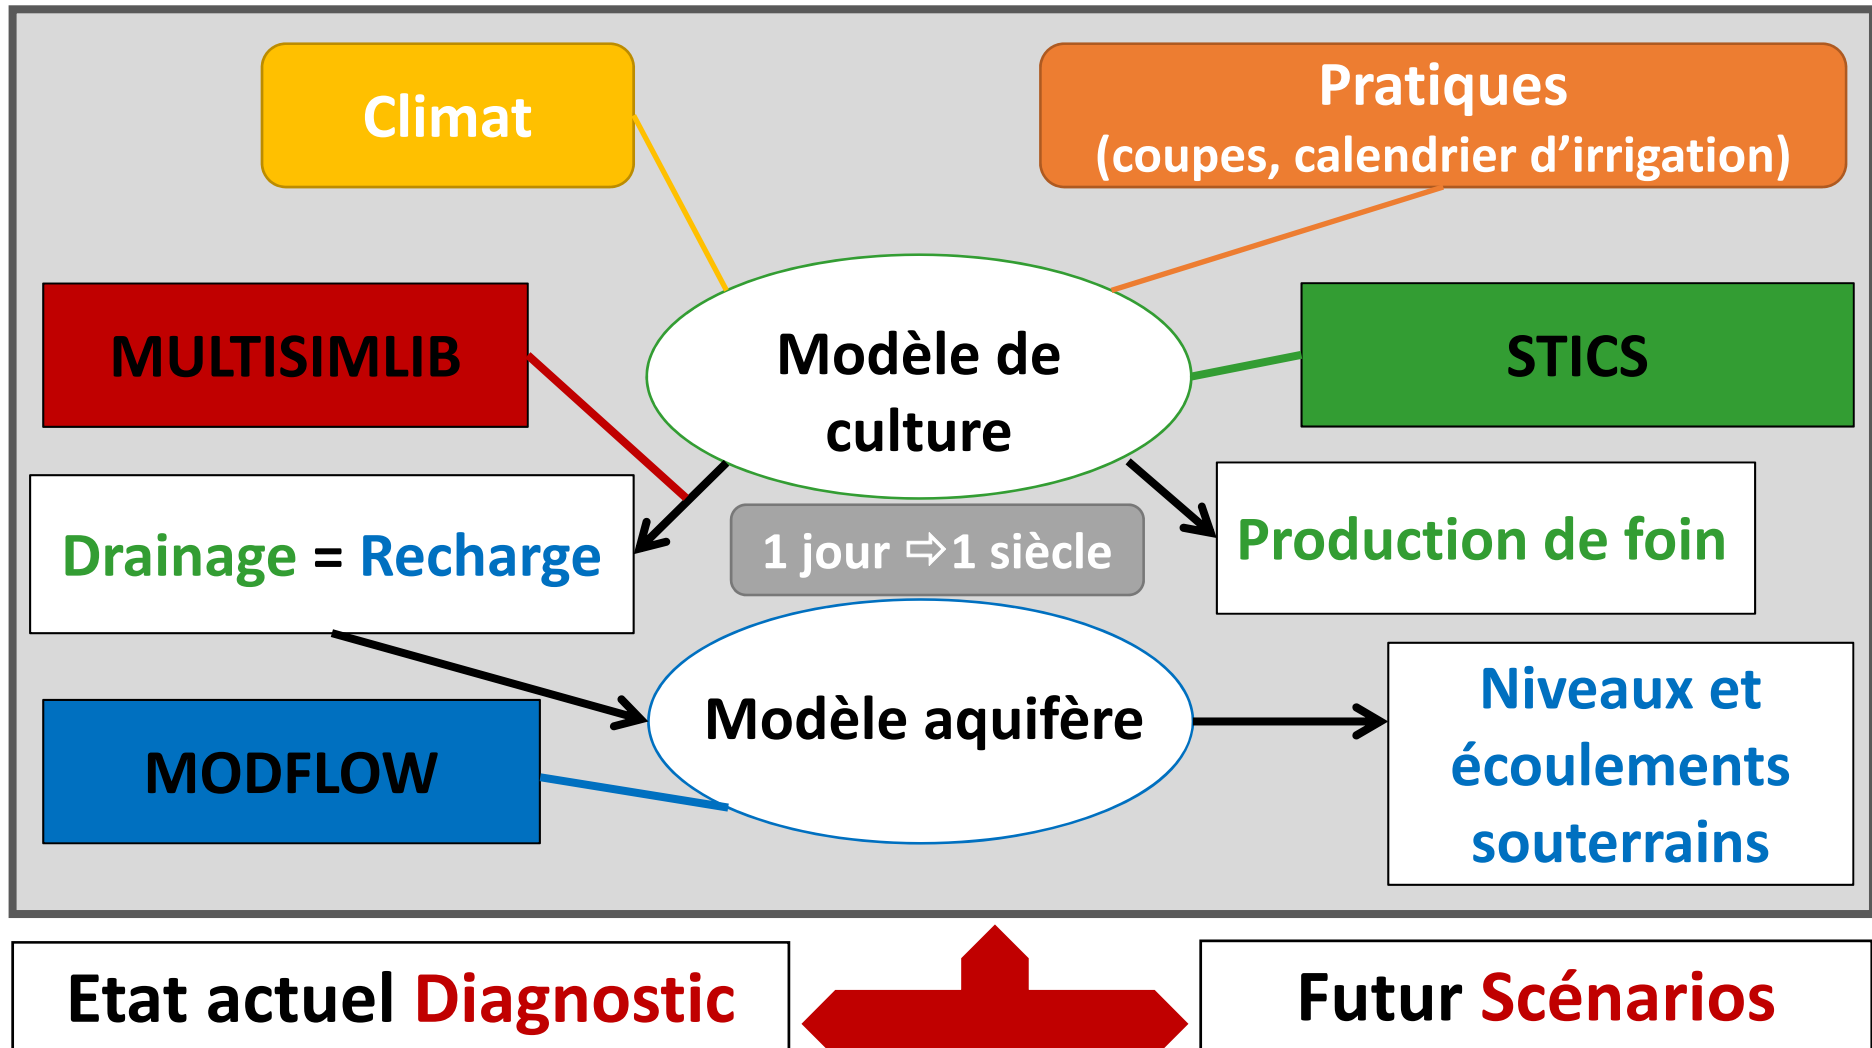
Climat

Pratiques
(coupes, calendrier d’irrigation)

MULTISIMLIB

Modèle de culture

STICS

Drainage = Recharge

1 jour ⇨1 siècle

Production de foin

MODFLOW

Modèle aquifère

Niveaux et écoulements souterrains

Etat actuel Diagnostic

Futur Scénarios